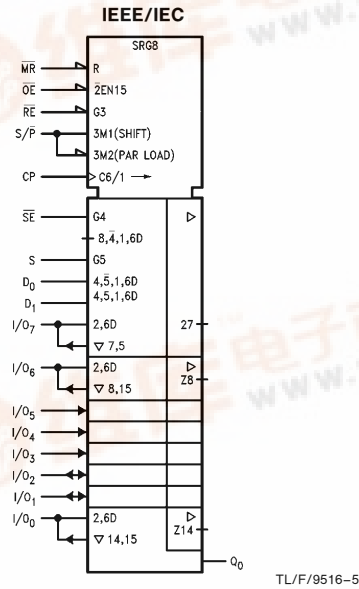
IEEE/IEC

SRG8

$\overline{MR}$ R

$\overline{OE}$ $\overline{2}$EN15

$\overline{RE}$ G3

S/$\overline{P}$ 3M1(SHIFT)

3M2(PAR LOAD)

CP C6/1 →

$\overline{SE}$ G4

8,$\overline{4}$,1,6D

S G5

$D_0$ 4,$\overline{5}$,1,6D

$D_1$ 4,5,1,6D

$I/O_7$ 2,6D

∇ 7,5

27

$I/O_6$ 2,6D

∇ 8,15

Z8

$I/O_5$

$I/O_4$

$I/O_3$

$I/O_2$

$I/O_1$

$I/O_0$ 2,6D

∇ 14,15

Z14

$Q_0$

TL/F/9516–5